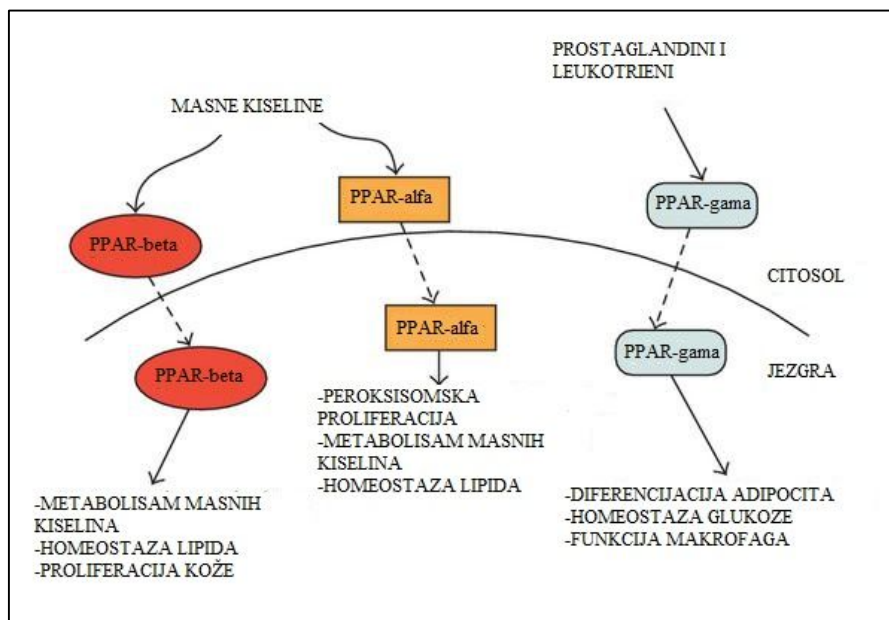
MASNE KISELINE

PROSTAGLANDINI I LEUKOTRIENI

PPAR-alfa

PPAR-gama

PPAR-beta

CITOSOL

PPAR-alfa

PPAR-gama

JEZGRA

PPAR-beta

-PEROKSISOMSKA PROLIFERACIJA
-METABOLISAM MASNIH KISELINA
-HOMEOSTAZA LIPIDA

-METABOLISAM MASNIH KISELINA
-HOMEOSTAZA LIPIDA
-PROLIFERACIJA KOŽE

-DIFERENCIJACIJA ADIPOCITA
-HOMEOSTAZA GLUKOZE
-FUNKCIJA MAKROFAGA